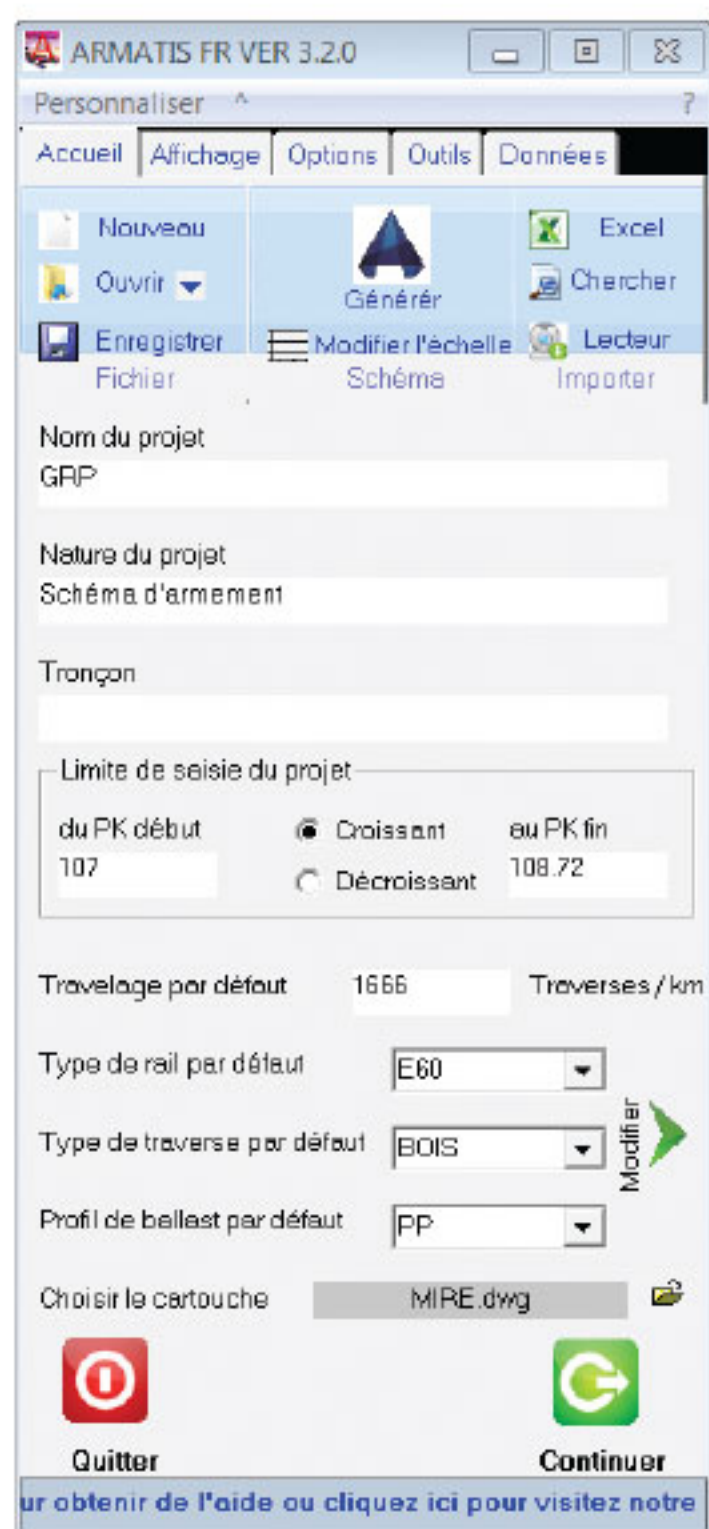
ARMATIS FR VER 3.2.0

Personnaliser ^ ?

Accueil | Affichage | Options | Outils | Données

Nouveau
Ouvrir
Enregistrer
Fichier

Générér
Modifier l'échelle
Schéma

Excel
Chercher
Lecteur
Importer

Nom du projet
GRP

Nature du projet
Schéma d'armement

Tronçon

Limite de saisie du projet
du PK début
107
Croissant
Décroissant
au PK fin
108.72

Travelage par défaut 1666 Traverses / km

Type de rail par défaut E60

Type de traverse par défaut BOIS

Profil de ballast par défaut PP

Modifier

Choisir le cartouche MIRE.dwg

Quitter

Continuer

ur obtenir de l'aide ou cliquez ici pour visitez notre